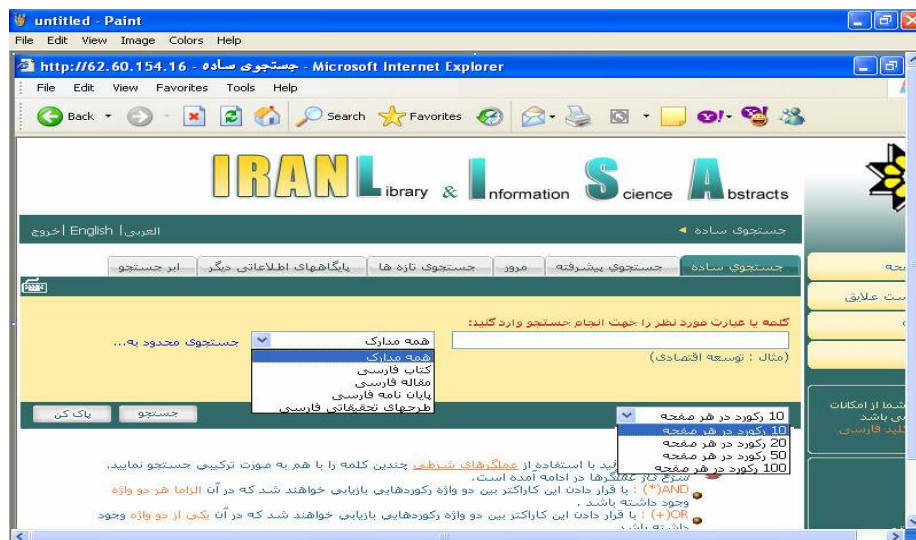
untitled - Paint
File Edit View Image Colors Help
http://62.60.154.16 - جستجوی ساده - Microsoft Internet Explorer
File Edit View Favorites Tools Help
Back Search Favorites

IRAN Library & Information Science Abstracts

جستجوی ساده
العربی | English | خروج

جستجوی ساده | جستجوی پیشرفته | مرور | جستجوی تازه ها | پایگاههای اطلاعاتی دیگر | ابر جستجو

کلمه یا عبارت مورد نظر را جهت انجام جستجو وارد کنید:
(مثال : توسعه اقتصادی)
جستجوی محدود به...
همه مدارک
همه مدارک
کتاب فارسی
مقاله فارسی
پایان نامه فارسی
طرحهای تحقیقاتی فارسی

10 رکورد در هر صفحه
10 رکورد در هر صفحه
20 رکورد در هر صفحه
50 رکورد در هر صفحه
100 رکورد در هر صفحه

جستجو
پاک کن

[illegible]ید با استفاده از عملگرهای شرطی چندین کلمه را با هم به صورت ترکیبی جستجو نمایید.
شرح کار عملگرها در ادامه آمده است.
AND(*) : با قرار دادن این کاراکتر بین دو واژه رکوردهایی بازیابی خواهند شد که در آن الزاما هر دو واژه وجود داشته باشند .
OR(+) : با قرار دادن این کاراکتر بین دو واژه رکوردهایی بازیابی خواهند شد که در آن یکی از دو واژه وجود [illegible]

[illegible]جه
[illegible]ست علایق
شما از امکانات
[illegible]ی باشد
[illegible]لید فارسی